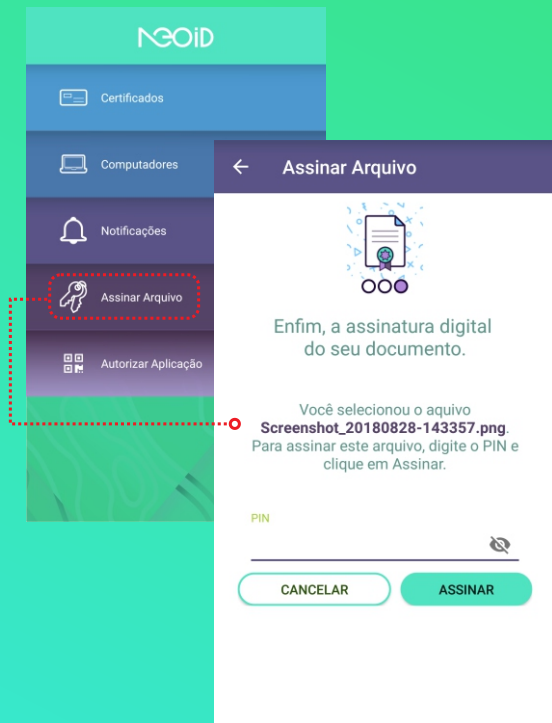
NEOID

Certificados

Computadores

Notificações

Assinar Arquivo

Autorizar Aplicação

Assinar Arquivo

Enfim, a assinatura digital do seu documento.

Você selecionou o aquivo **Screenshot_20180828-143357.png**. Para assinar este arquivo, digite o PIN e clique em Assinar.

PIN

CANCELAR

ASSINAR